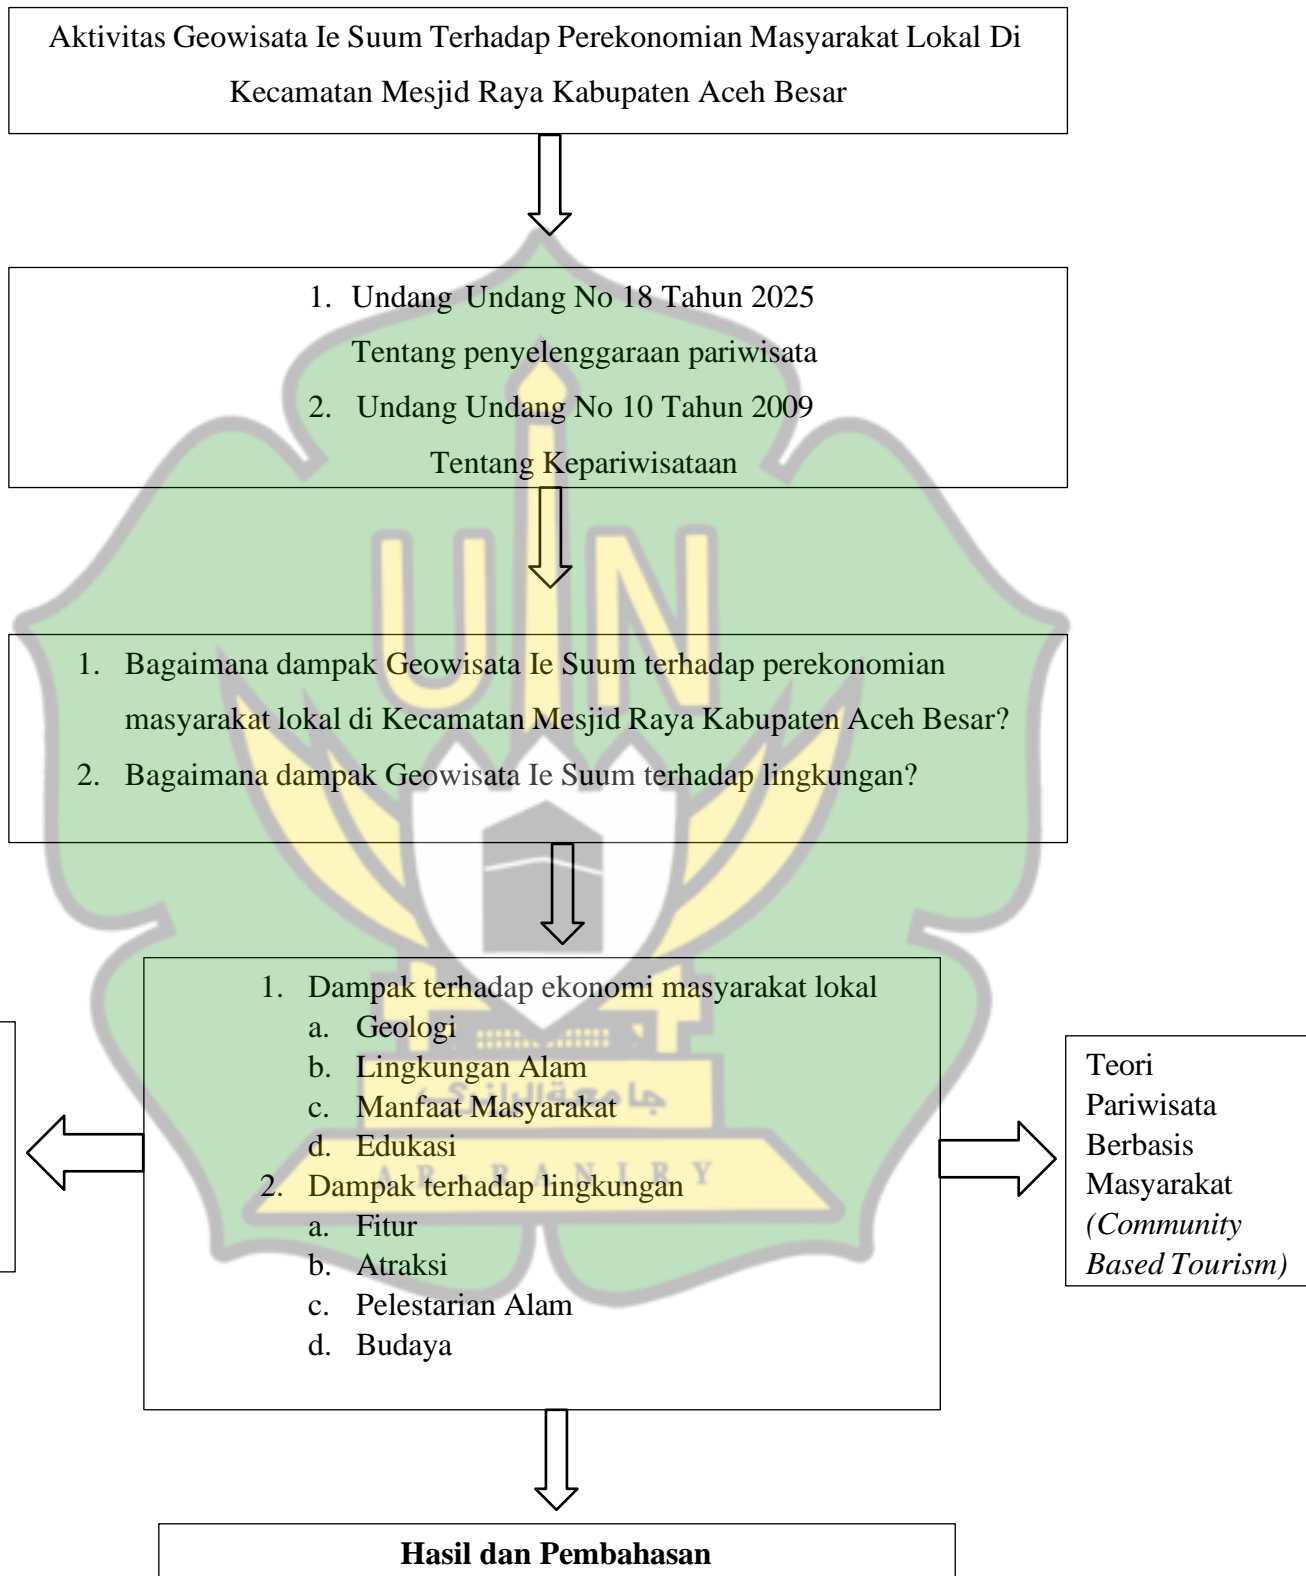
Aktivitas Geowisata Ie Suum Terhadap Perekonomian Masyarakat Lokal Di Kecamatan Mesjid Raya Kabupaten Aceh Besar

1. Undang Undang No 18 Tahun 2025 Tentang penyelenggaraan pariwisata
2. Undang Undang No 10 Tahun 2009 Tentang Kepariwisataan

1. Bagaimana dampak Geowisata Ie Suum terhadap perekonomian masyarakat lokal di Kecamatan Mesjid Raya Kabupaten Aceh Besar?
2. Bagaimana dampak Geowisata Ie Suum terhadap lingkungan?

1. Dampak terhadap ekonomi masyarakat lokal
a. Geologi
b. Lingkungan Alam
c. Manfaat Masyarakat
d. Edukasi
2. Dampak terhadap lingkungan
a. Fitur
b. Atraksi
c. Pelestarian Alam
d. Budaya

Teori Pariwisata Berbasis Masyarakat *(Community Based Tourism)*

جامعة الرانري
A R - R A N I R Y

**Hasil dan Pembahasan**